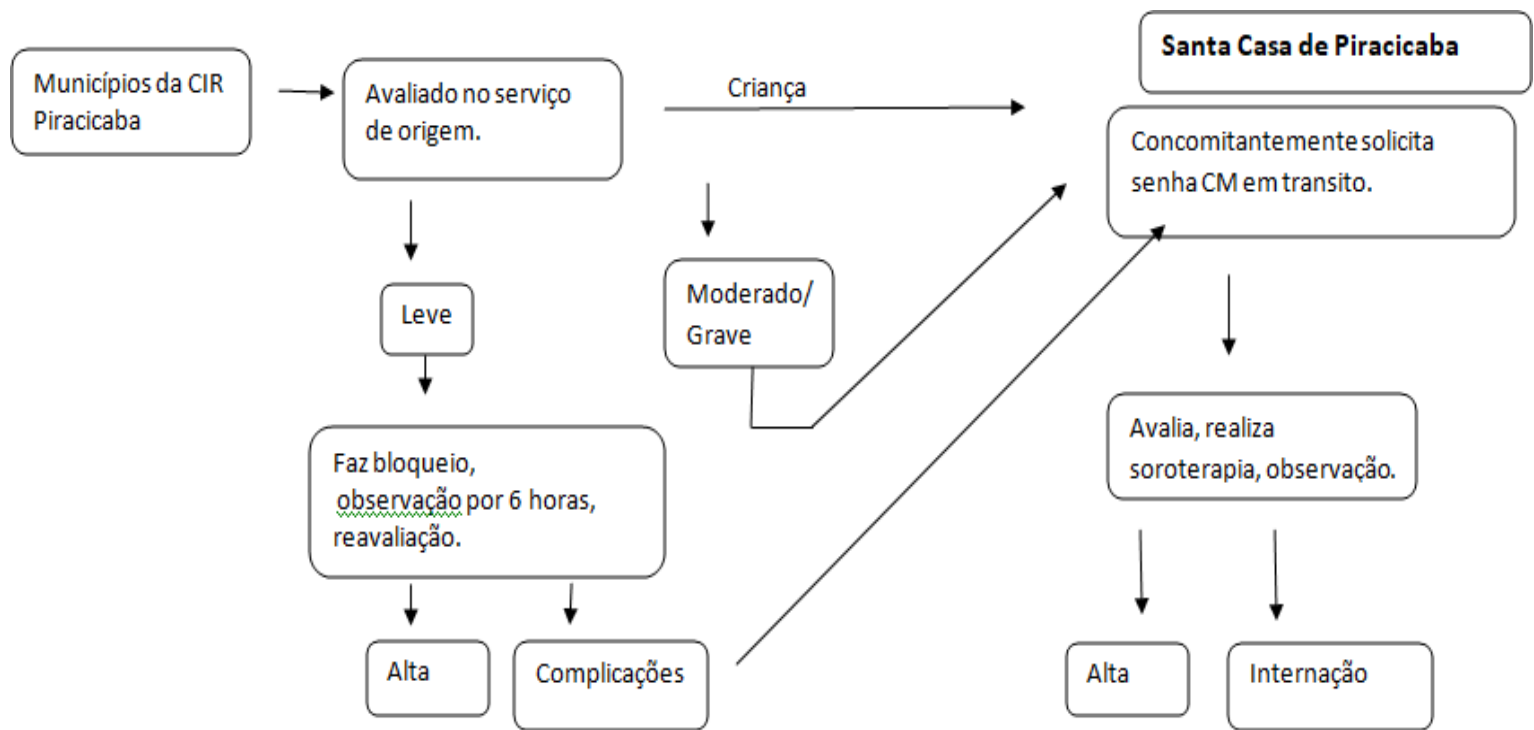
Municípios da CIR Piracicaba

Avaliado no serviço de origem.

Criança

Santa Casa de Piracicaba

Concomitantemente solicita senha CM em transito.

Leve

Moderado/ Grave

Faz bloqueio, observação por 6 horas, reavaliação.

Avalia, realiza soroterapia, observação.

Alta

Complicações

Alta

Internação